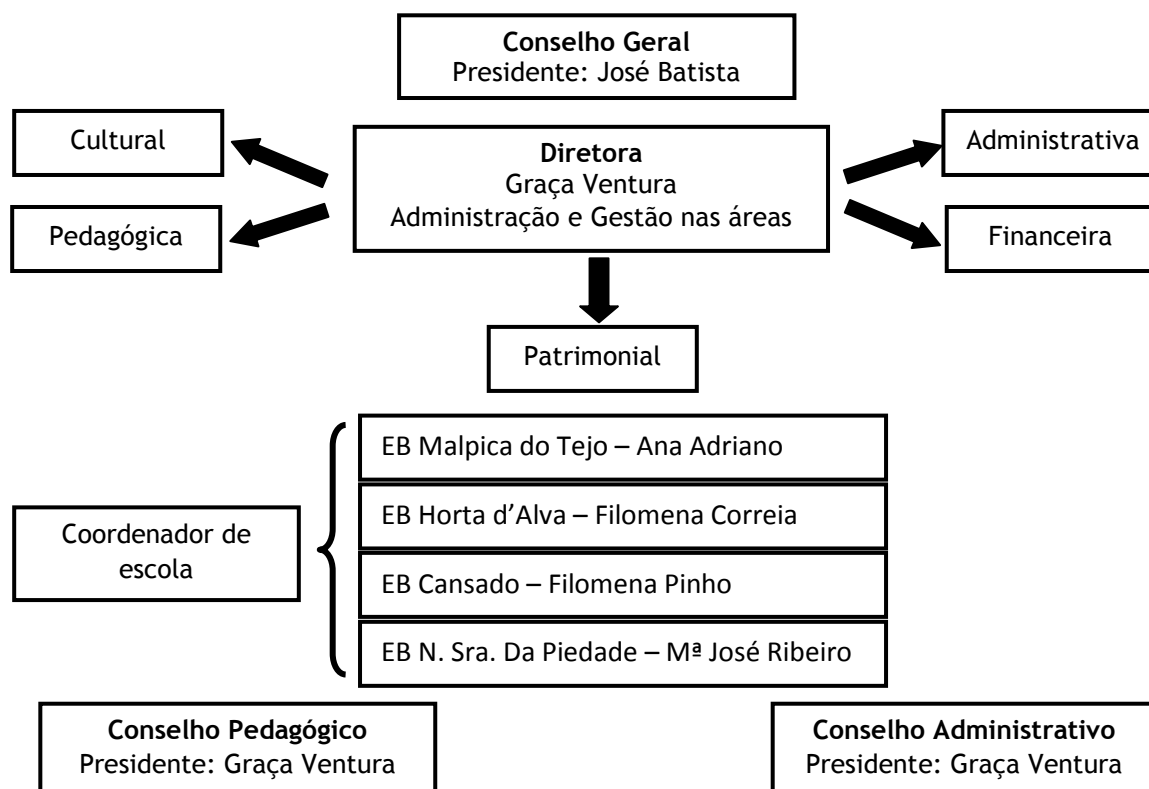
**Conselho Geral**
Presidente: José Batista

Cultural

Pedagógica

**Diretora**
Graça Ventura
Administração e Gestão nas áreas

Administrativa

Financeira

Patrimonial

Coordenador de escola

EB Malpica do Tejo – Ana Adriano

EB Horta d'Alva – Filomena Correia

EB Cansado – Filomena Pinho

EB N. Sra. Da Piedade – Mª José Ribeiro

**Conselho Pedagógico**
Presidente: Graça Ventura

**Conselho Administrativo**
Presidente: Graça Ventura